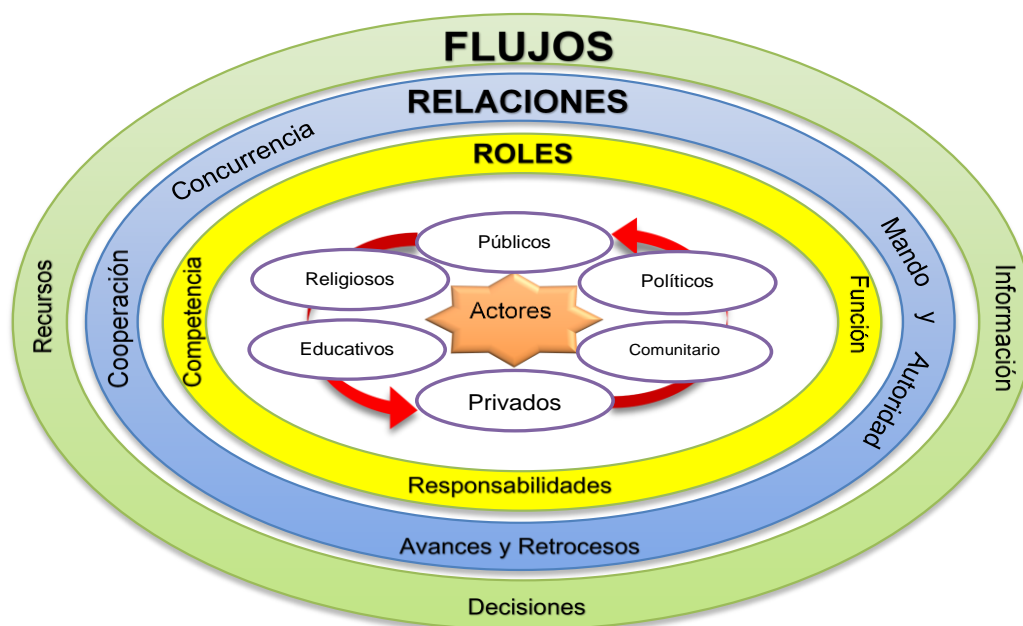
FLUJOS

RELACIONES

Concurrencia

ROLES

Recursos

Cooperación

Competencia

Públicos

Religiosos

Políticos

Actores

Educativos

Comunitario

Privados

Función

Mando y Autoridad

Información

Responsabilidades

Avances y Retrocesos

Decisiones